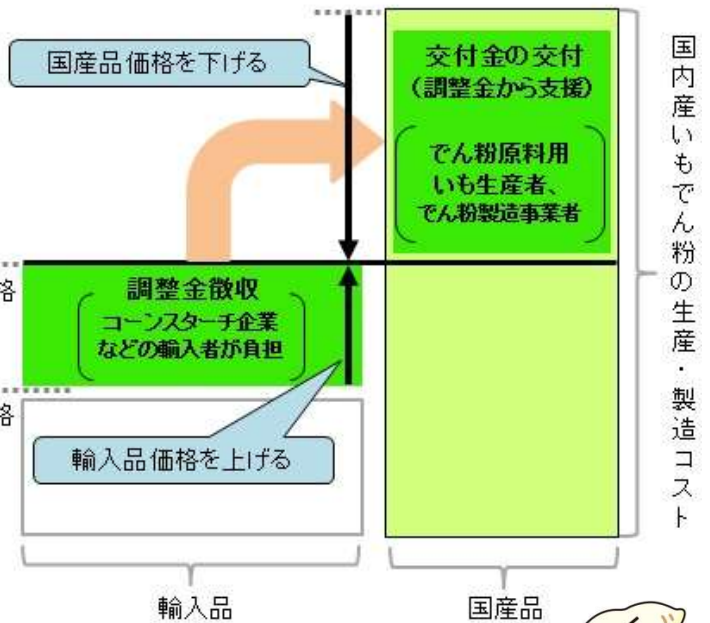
国産品価格を下げる

交付金の交付
（調整金から支援）

でん粉原料用
いも生産者、
でん粉製造事業者

国内産いもでん粉の生産・製造コスト

格

調整金徴収
コーンスターチ企業
などの輸入者が負担

格

輸入品価格を上げる

輸入品

国産品